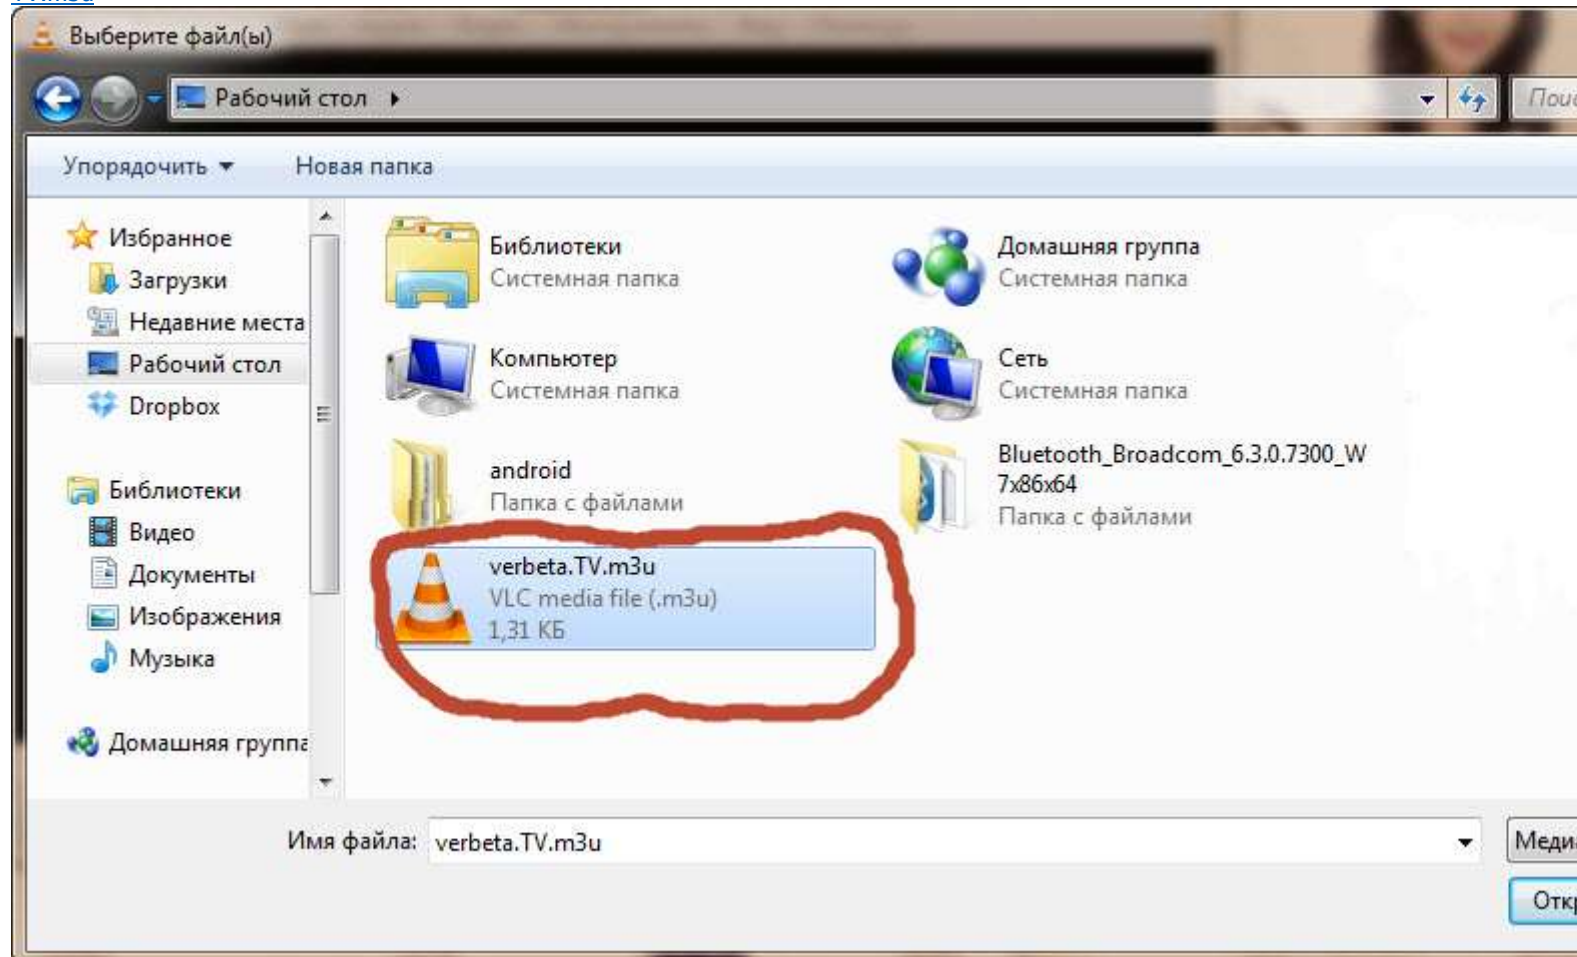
Выберите файл(ы)

Рабочий стол ▸

Пои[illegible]

Упорядочить ▾ Новая папка

Избранное
Загрузки
Недавние места
Рабочий стол
Dropbox

Библиотеки
Видео
Документы
Изображения
Музыка

Домашняя группа

Библиотеки
Системная папка

Домашняя группа
Системная папка

Компьютер
Системная папка

Сеть
Системная папка

android
Папка с файлами

Bluetooth_Broadcom_6.3.0.7300_W7x86x64
Папка с файлами

verbeta.TV.m3u
VLC media file (.m3u)
1,31 КБ

Имя файла: verbeta.TV.m3u

Меди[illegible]

Отк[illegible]